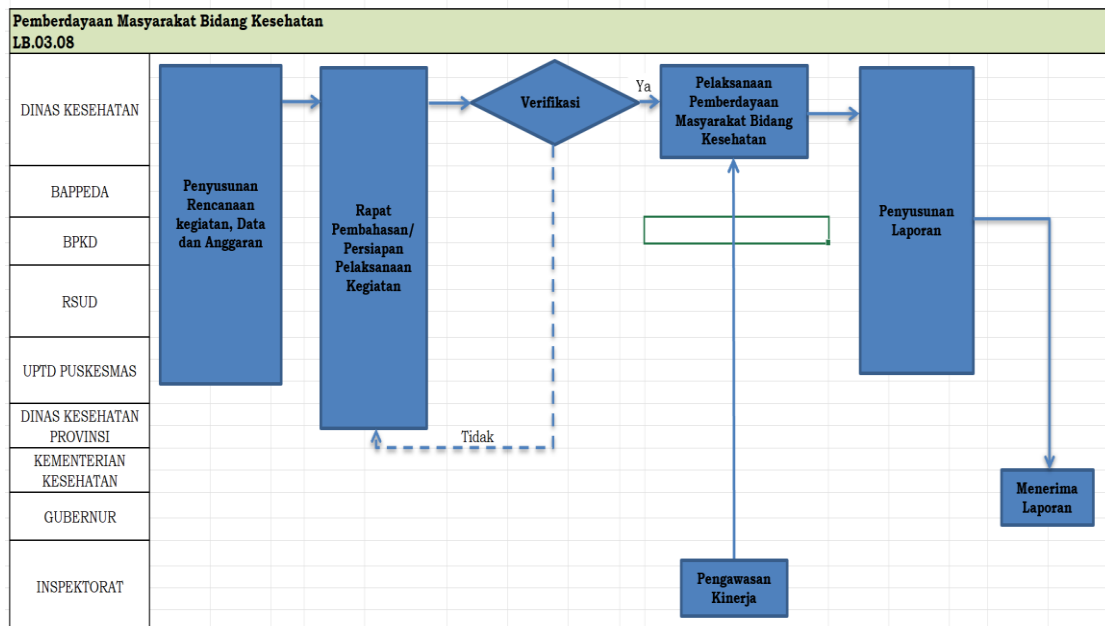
Pemberdayaan Masyarakat Bidang Kesehatan
LB.03.08

DINAS KESEHATAN

BAPPEDA

BPKD

RSUD

UPTD PUSKESMAS

DINAS KESEHATAN PROVINSI

KEMENTERIAN KESEHATAN

GUBERNUR

INSPEKTORAT

Penyusunan Rencanaan kegiatan, Data dan Anggaran

Rapat Pembahasan/ Persiapan Pelaksanaan Kegiatan

Verifikasi

Ya

Tidak

Pelaksanaan Pemberdayaan Masyarakat Bidang Kesehatan

Penyusunan Laporan

Menerima Laporan

Pengawasan Kinerja